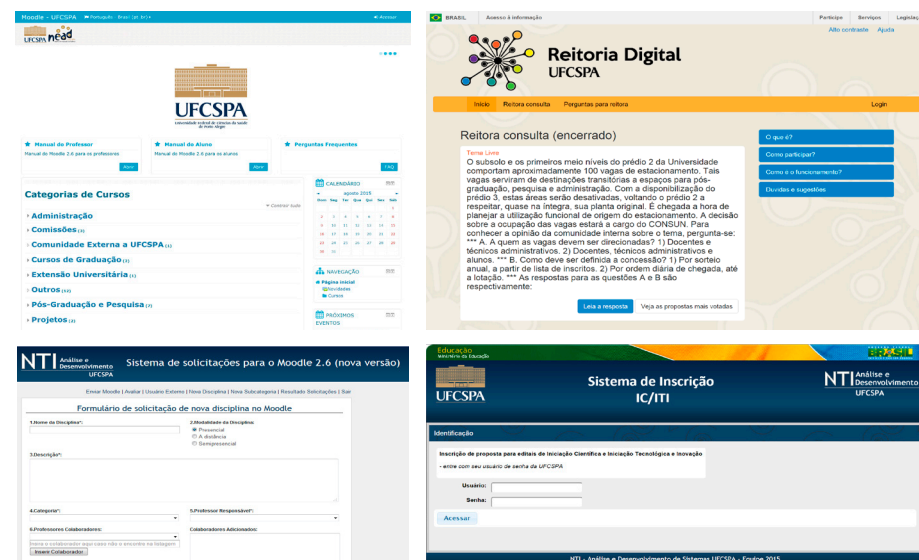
Moodle - UFCSPA Português - Brasil (pt_br) Acessar

UFCSPA nead

UFCSPA
Universidade Federal de Ciências da Saúde de Porto Alegre

Manual do Professor
Manual do Moodle 2.6 para os professores
Abrir

Manual do Aluno
Manual do Moodle 2.6 para os alunos
Abrir

Perguntas Frequentes
FAQ

Categorias de Cursos
Contrair tudo
› Administração
› Comissões (3)
› Comunidade Externa a UFCSPA (1)
› Cursos de Graduação (1)
› Extensão Universitária (1)
› Outros (10)
› Pós-Graduação e Pesquisa (7)
› Projetos (2)

CALENDÁRIO
agosto 2015
Dom Seg Ter Qua Qui Sex Sáb
1
2 3 4 5 6 7 8
9 10 11 12 13 14 15
16 17 18 19 20 21 22
23 24 25 26 27 28 29
30 31

NAVEGAÇÃO
Página inicial
Novidades
Cursos

PRÓXIMOS EVENTOS

BRASIL Acesso à informação Participe Serviços Legislação
Alto contraste Ajuda

Reitoria Digital
UFCSPA

Início Reitora consulta Perguntas para reitora Login

Reitora consulta (encerrado)

Tema Livre
O subsolo e os primeiros meio níveis do prédio 2 da Universidade comportam aproximadamente 100 vagas de estacionamento. Tais vagas serviram de destinações transitórias a espaços para pós-graduação, pesquisa e administração. Com a disponibilização do prédio 3, estas áreas serão desativadas, voltando o prédio 2 a respeitar, quase na íntegra, sua planta original. É chegada a hora de planejar a utilização funcional de origem do estacionamento. A decisão sobre a ocupação das vagas estará a cargo do CONSUN. Para conhecer a opinião da comunidade interna sobre o tema, pergunta-se: *** A. A quem as vagas devem ser direcionadas? 1) Docentes e técnicos administrativos. 2) Docentes, técnicos administrativos e alunos. *** B. Como deve ser definida a concessão? 1) Por sorteio anual, a partir de lista de inscritos. 2) Por ordem diária de chegada, até a lotação. *** As respostas para as questões A e B são respectivamente:

Leia a resposta Veja as propostas mais votadas

O que é?
Como participar?
Como é o funcionamento?
Dúvidas e sugestões

NTI Análise e Desenvolvimento UFCSPA
Sistema de solicitações para o Moodle 2.6 (nova versão)

Enviar Moodle | Avaliar | Usuário Externo | Nova Disciplina | Nova Subcategoria | Resultado Solicitações | Sair

Formulário de solicitação de nova disciplina no Moodle

1.Nome da Disciplina*:
2.Modalidade da Disciplina:
Presencial
A distância
Semipresencial
3.Descrição*:
4.Categoria*:
5.Professor Responsável*:
6.Professores Colaboradores:
Colaboradores Adicionados:
Insere Colaborador

Educação Ministério da Educação
BRASIL

UFCSPA
Sistema de Inscrição IC/ITI
NTI Análise e Desenvolvimento UFCSPA

Identificação

Inscrição de proposta para editais de Iniciação Científica e Iniciação Tecnológica e Inovação
- entre com seu usuário de senha da UFCSPA

Usuário:
Senha:
Acessar

NTI - Análise e Desenvolvimento de Sistemas UFCSPA - Equipe 2015